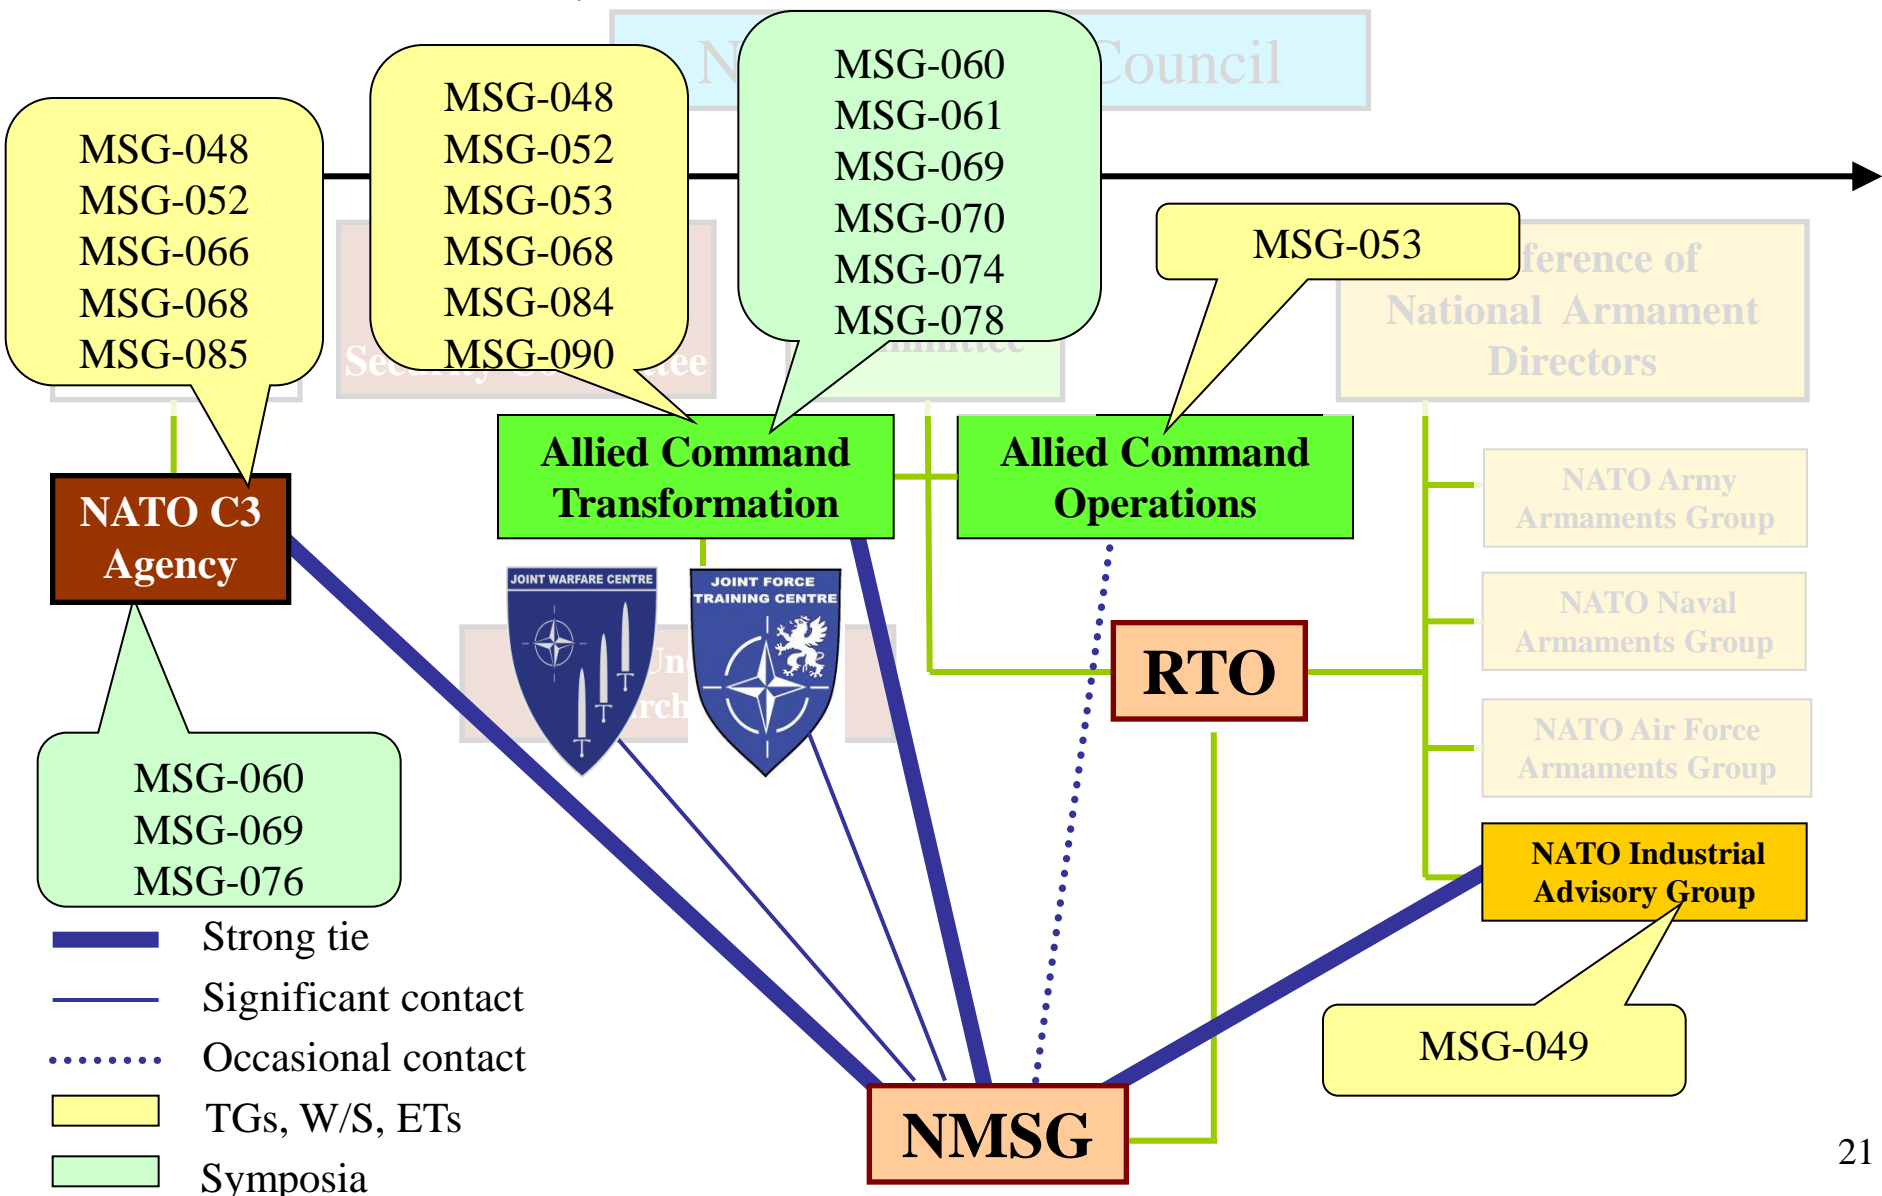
N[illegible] Council

MSG-048
MSG-052
MSG-066
MSG-068
MSG-085

MSG-048
MSG-052
MSG-053
MSG-068
MSG-084
MSG-090

MSG-060
MSG-061
MSG-069
MSG-070
MSG-074
MSG-078

MSG-053

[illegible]ference of National Armament Directors

Se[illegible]ee

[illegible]mmittee

Allied Command Transformation

Allied Command Operations

NATO C3 Agency

JOINT WARFARE CENTRE

JOINT FORCE TRAINING CENTRE

Un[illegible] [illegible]rch

RTO

NATO Army Armaments Group

NATO Naval Armaments Group

NATO Air Force Armaments Group

NATO Industrial Advisory Group

MSG-060
MSG-069
MSG-076

Strong tie
Significant contact
Occasional contact
TGs, W/S, ETs
Symposia

NMSG

MSG-049

21